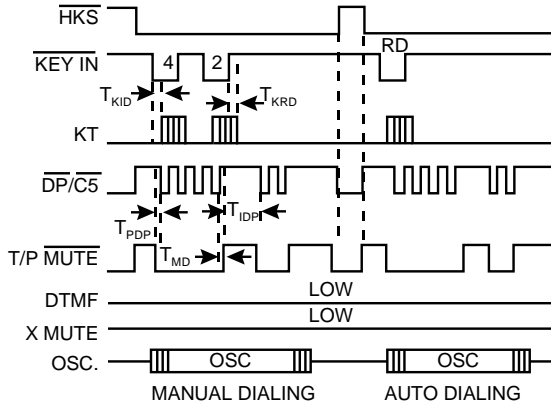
$\overline{HKS}$

$\overline{KEY\ IN}$

4

2

RD

$T_{KID}$

$T_{KRD}$

KT

$\overline{DP}/C5$

$T_{PDP}$

$T_{IDP}$

T/P $\overline{MUTE}$

$T_{MD}$

DTMF

LOW

X MUTE

LOW

OSC.

OSC

OSC

MANUAL DIALING

AUTO DIALING